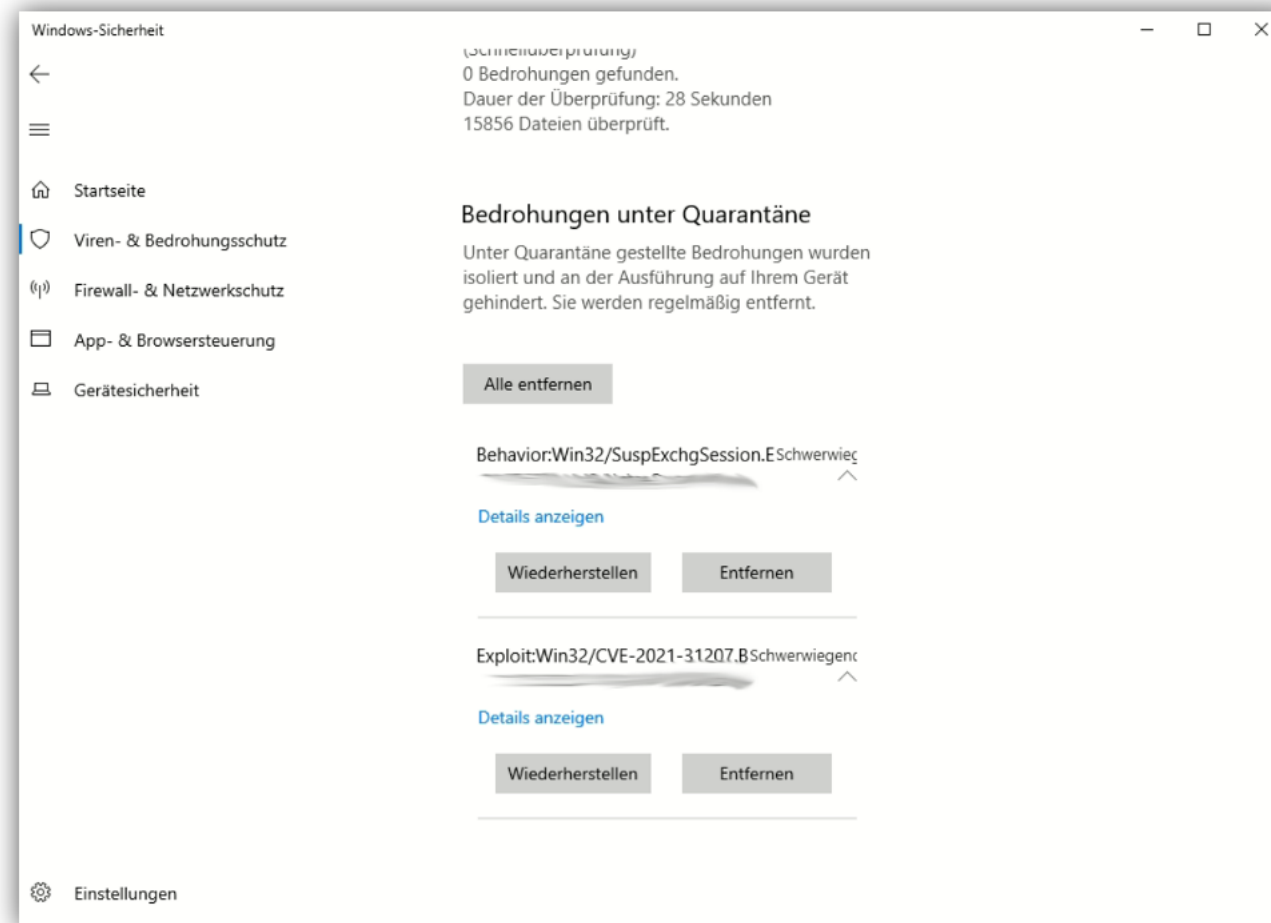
Windows-Sicherheit

Startseite
Viren- & Bedrohungsschutz
Firewall- & Netzwerkschutz
App- & Browsersteuerung
Gerätesicherheit

Einstellungen

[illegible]
0 Bedrohungen gefunden.
Dauer der Überprüfung: 28 Sekunden
15856 Dateien überprüft.

Bedrohungen unter Quarantäne

Unter Quarantäne gestellte Bedrohungen wurden isoliert und an der Ausführung auf Ihrem Gerät gehindert. Sie werden regelmäßig entfernt.

Alle entfernen

Behavior:Win32/SuspExchgSession.E Schwerwieg
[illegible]

Details anzeigen

Wiederherstellen Entfernen

Exploit:Win32/CVE-2021-31207.B Schwerwiegend
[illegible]

Details anzeigen

Wiederherstellen Entfernen